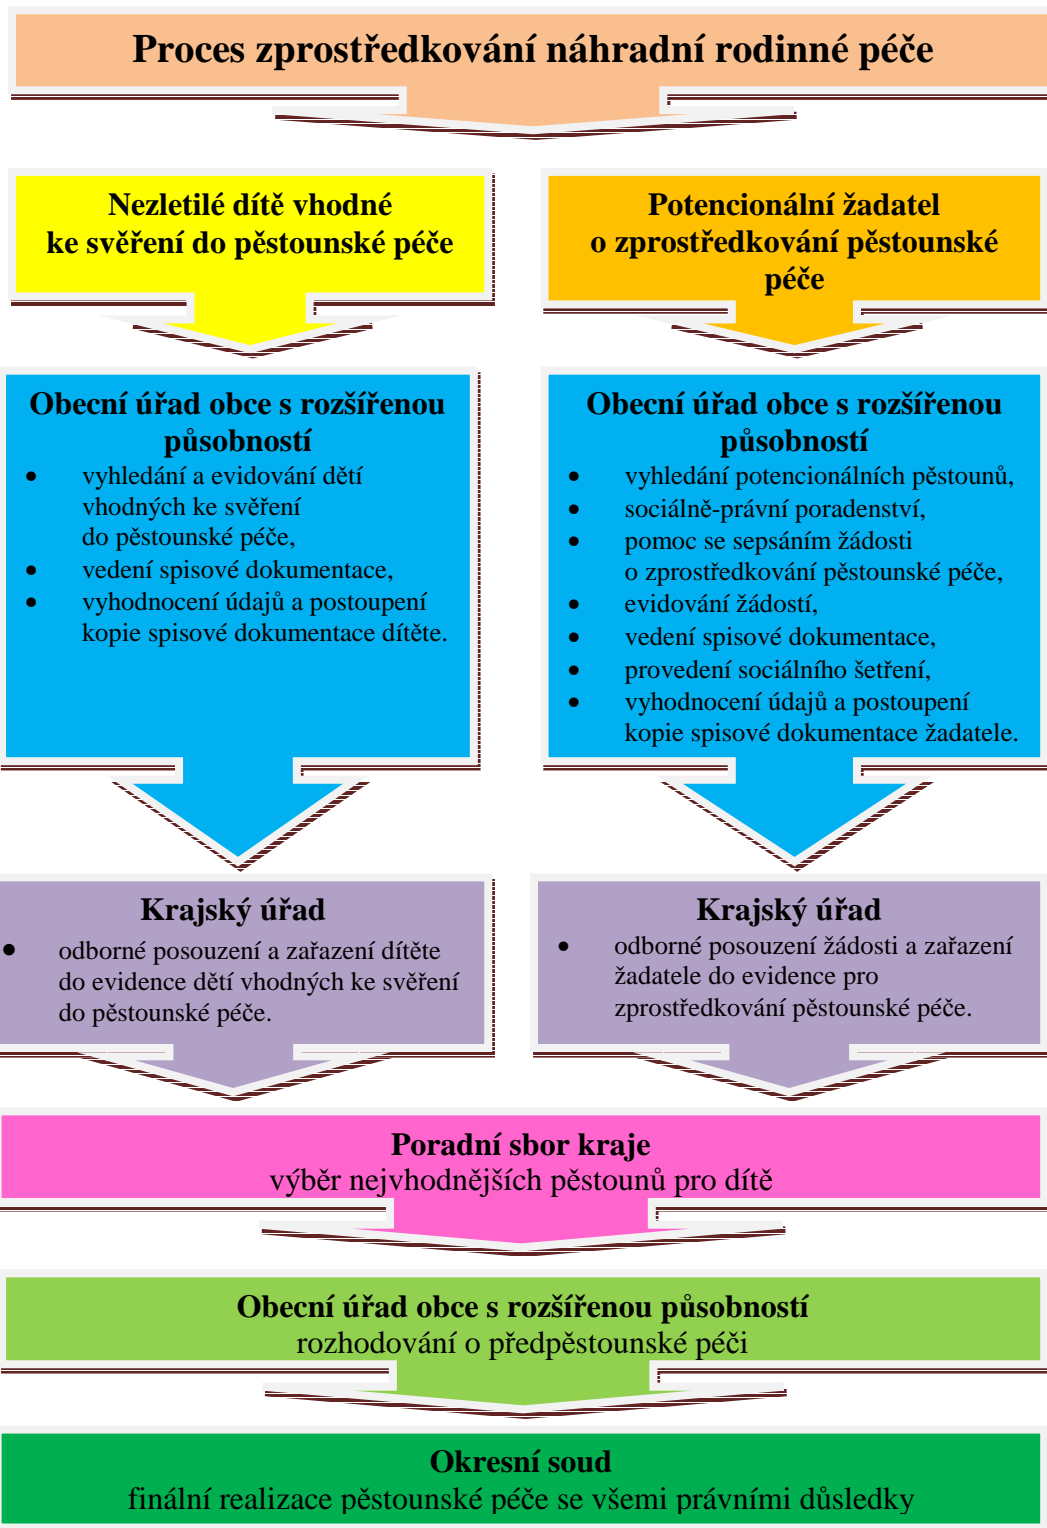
Proces zprostředkování náhradní rodinné péče

Nezletilé dítě vhodné ke svěření do pěstounské péče

Potencionální žadatel o zprostředkování pěstounské péče

Obecní úřad obce s rozšířenou působností
- vyhledání a evidování dětí vhodných ke svěření do pěstounské péče,
- vedení spisové dokumentace,
- vyhodnocení údajů a postoupení kopie spisové dokumentace dítěte.

Obecní úřad obce s rozšířenou působností
- vyhledání potencionálních pěstounů,
- sociálně-právní poradenství,
- pomoc se sepsáním žádosti o zprostředkování pěstounské péče,
- evidování žádostí,
- vedení spisové dokumentace,
- provedení sociálního šetření,
- vyhodnocení údajů a postoupení kopie spisové dokumentace žadatele.

Krajský úřad
- odborné posouzení a zařazení dítěte do evidence dětí vhodných ke svěření do pěstounské péče.

Krajský úřad
- odborné posouzení žádosti a zařazení žadatele do evidence pro zprostředkování pěstounské péče.

Poradní sbor kraje
výběr nejvhodnějších pěstounů pro dítě

Obecní úřad obce s rozšířenou působností
rozhodování o předpěstounské péči

Okresní soud
finální realizace pěstounské péče se všemi právními důsledky